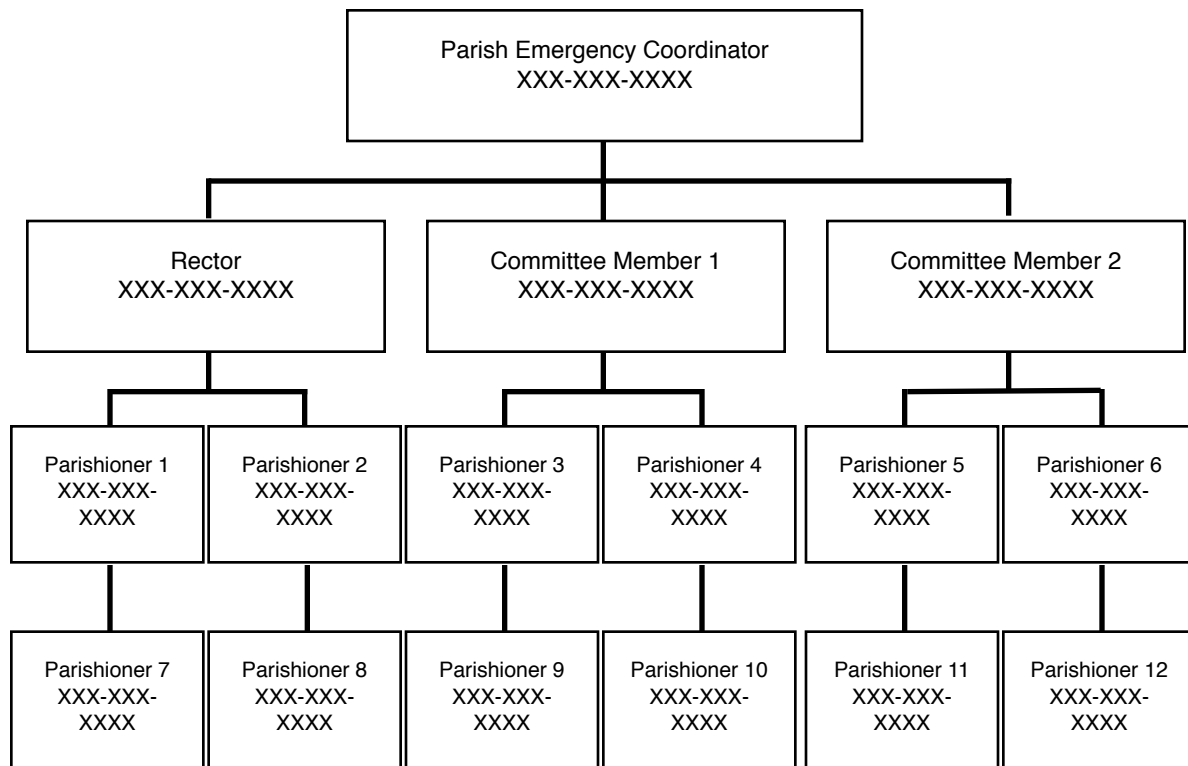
Parish Emergency Coordinator
XXX-XXX-XXXX

Rector
XXX-XXX-XXXX

Committee Member 1
XXX-XXX-XXXX

Committee Member 2
XXX-XXX-XXXX

Parishioner 1
XXX-XXX-XXXX

Parishioner 2
XXX-XXX-XXXX

Parishioner 3
XXX-XXX-XXXX

Parishioner 4
XXX-XXX-XXXX

Parishioner 5
XXX-XXX-XXXX

Parishioner 6
XXX-XXX-XXXX

Parishioner 7
XXX-XXX-XXXX

Parishioner 8
XXX-XXX-XXXX

Parishioner 9
XXX-XXX-XXXX

Parishioner 10
XXX-XXX-XXXX

Parishioner 11
XXX-XXX-XXXX

Parishioner 12
XXX-XXX-XXXX